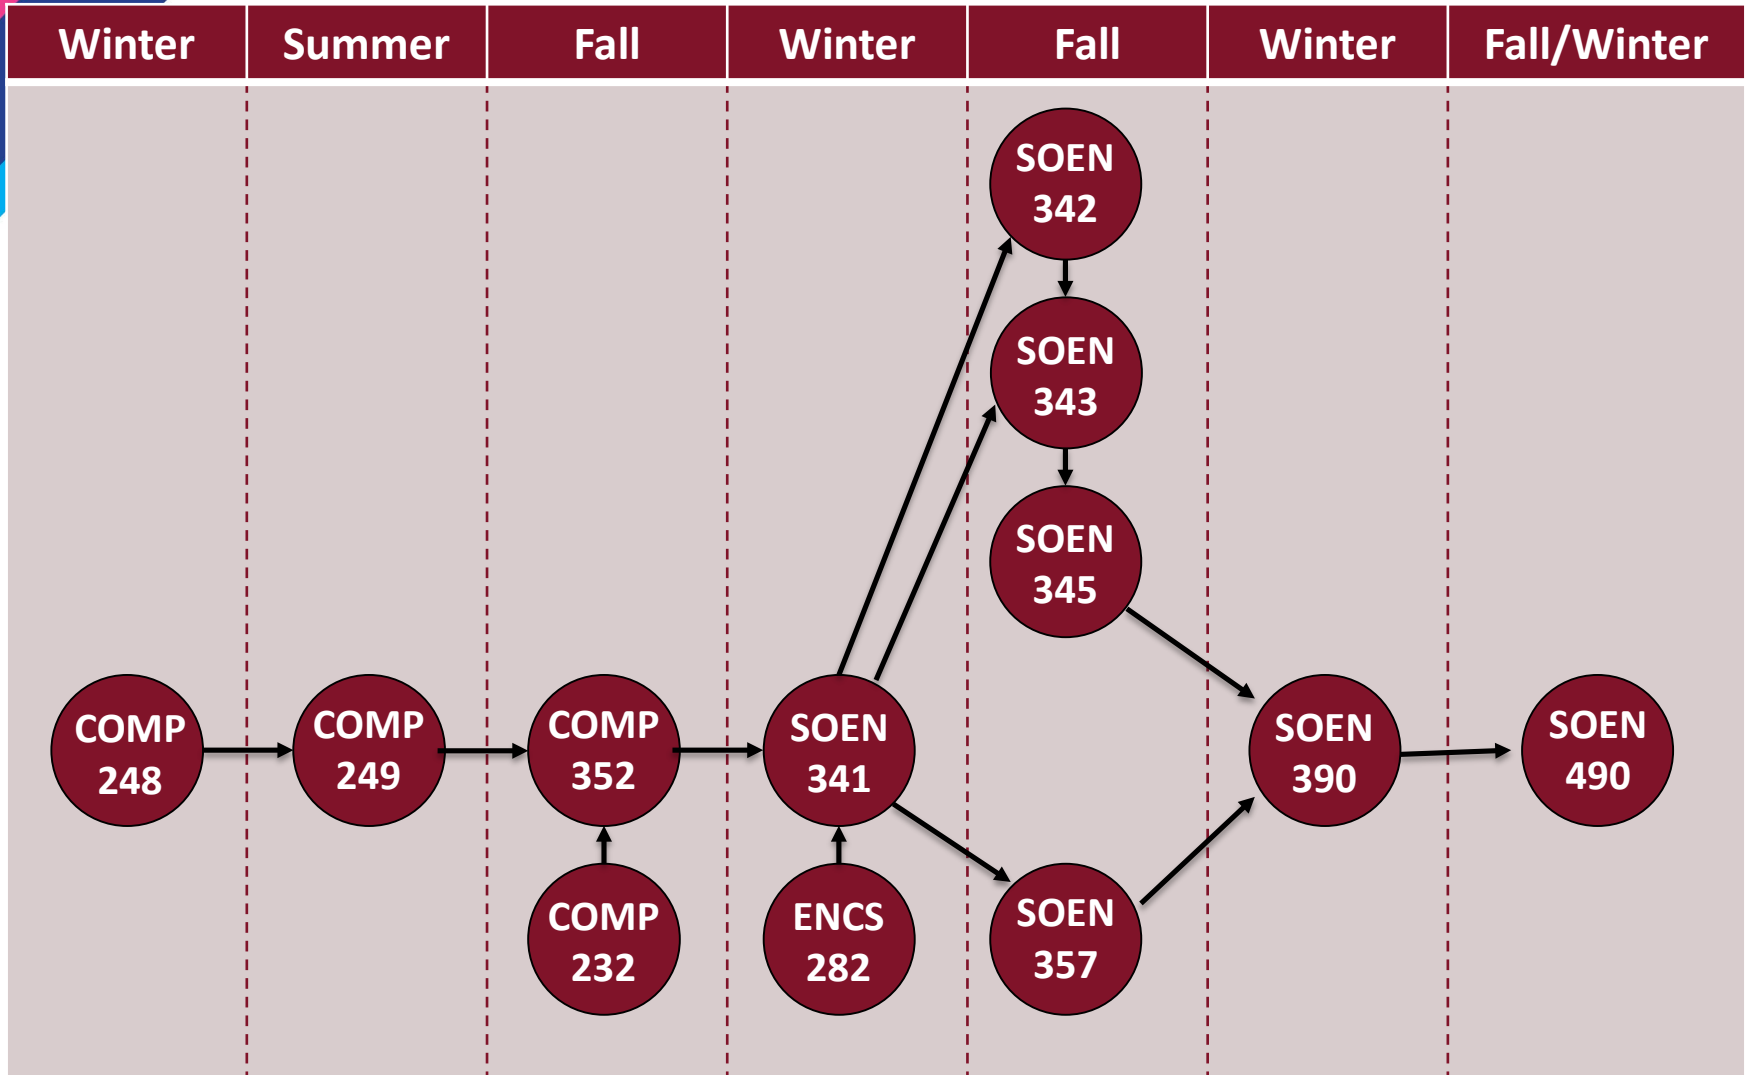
| Winter | Summer | Fall | Winter | Fall | Winter | Fall/Winter |
|---|---|---|---|---|---|---|

SOEN 342

SOEN 343

SOEN 345

COMP 248

COMP 249

COMP 352

SOEN 341

SOEN 390

SOEN 490

COMP 232

ENCS 282

SOEN 357